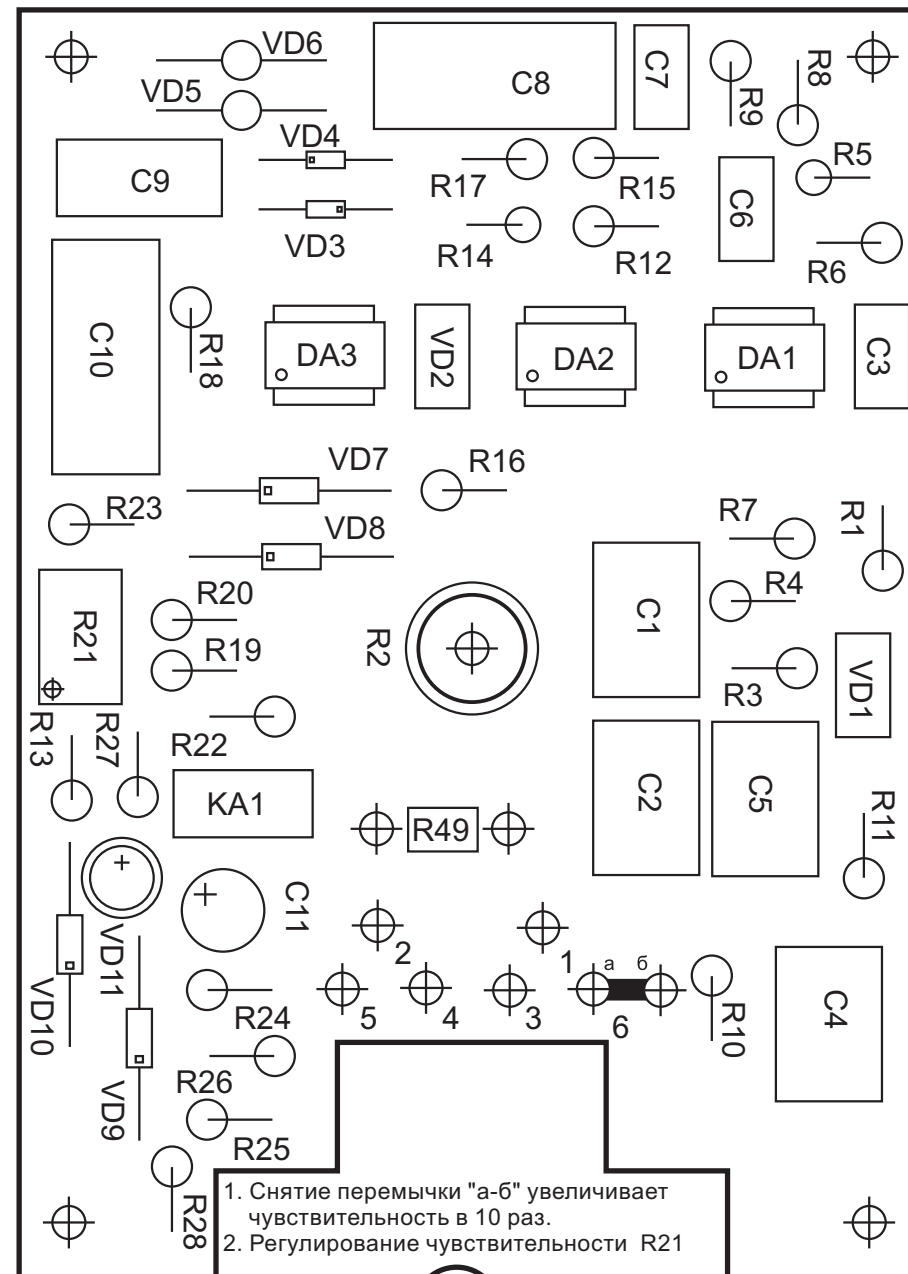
VD6
VD5
C8
C7
R9
R8
C9
VD4
VD3
R17
R15
R14
R12
C6
R5
R6
C10
R18
DA3
VD2
DA2
DA1
C3
VD7
R16
R23
VD8
R7
R1
R4
C1
R20
R21
R19
R2
VD1
R3
R13
R27
R22
KA1
C2
C5
R11
R49
C11
VD11
VD10
2
1
а
б
5
4
3
6
R10
C4
R24
VD9
R26
R25
R28

1. Снятие перемычки "а-б" увеличивает чувствительность в 10 раз.
2. Регулирование чувствительности R21